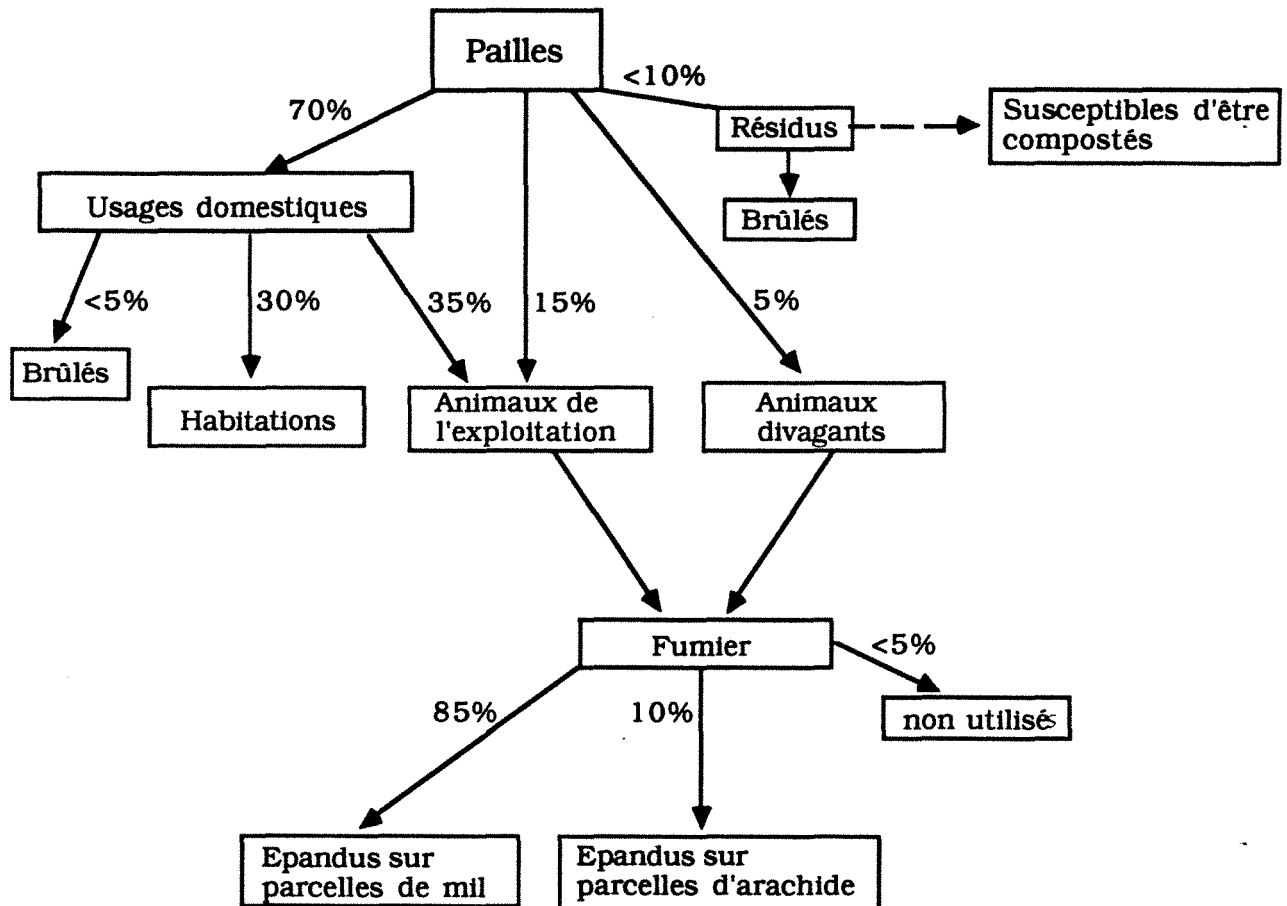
Pailles

70%

<10%

Résidus

Susceptibles d'être compostés

Brûlés

Usages domestiques

<5%

30%

35%

15%

5%

Brûlés

Habitations

Animaux de l'exploitation

Animaux divagants

Fumier

<5%

85%

10%

non utilisé

Epandus sur parcelles de mil

Epandus sur parcelles d'arachide